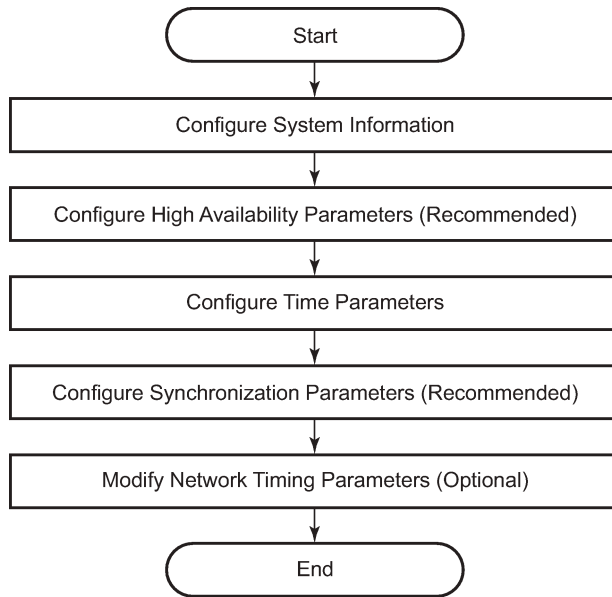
Start

Configure System Information

Configure High Availability Parameters (Recommended)

Configure Time Parameters

Configure Synchronization Parameters (Recommended)

Modify Network Timing Parameters (Optional)

End